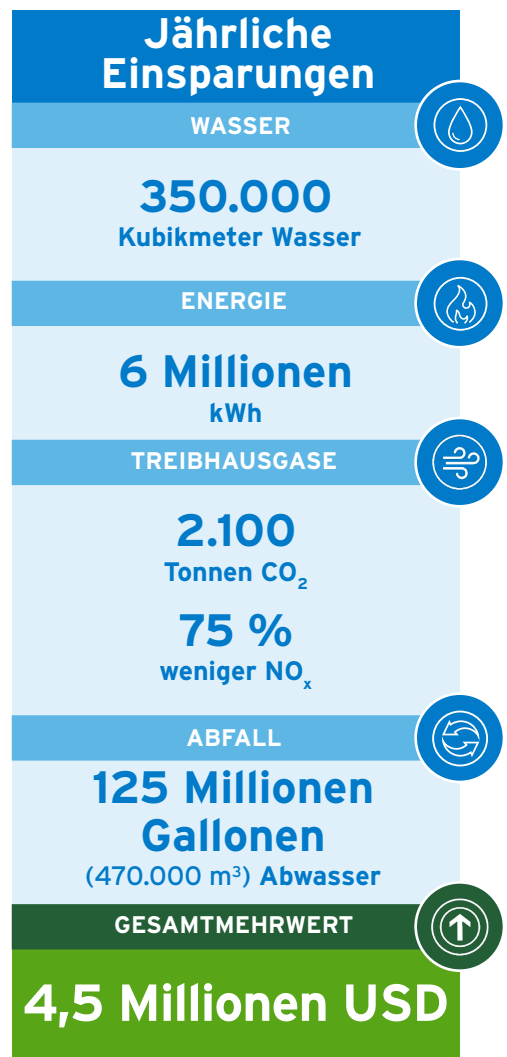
Jährliche Einsparungen

WASSER

350.000
Kubikmeter Wasser

ENERGIE

6 Millionen
kWh

TREIBHAUSGASE

2.100
Tonnen $CO_2$

75 %
weniger $NO_x$

ABFALL

125 Millionen Gallonen
(470.000 $m^3$) Abwasser

GESAMTMEHRWERT

4,5 Millionen USD